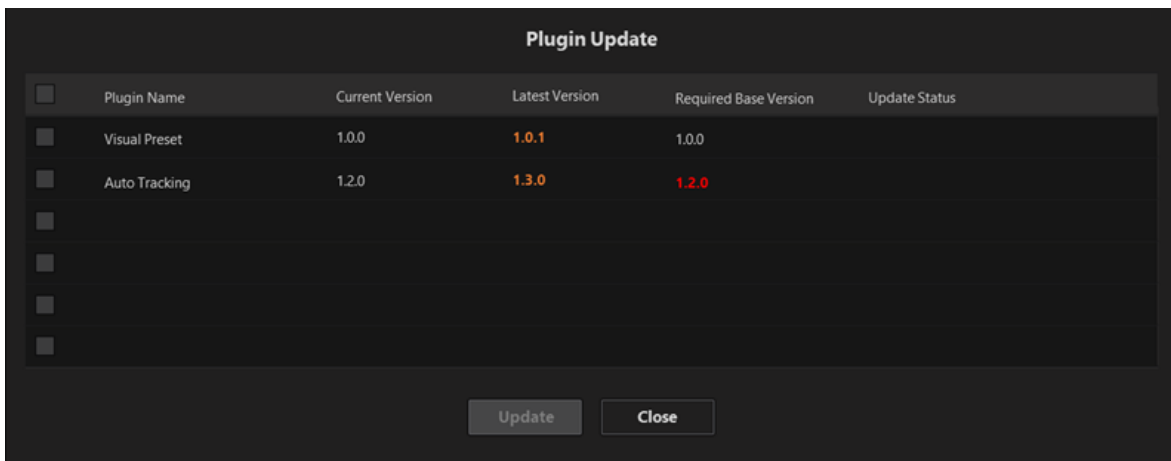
Plugin Update

| | Plugin Name | Current Version | Latest Version | Required Base Version | Update Status |
|---|---|---|---|---|---|
| | Visual Preset | 1.0.0 | 1.0.1 | 1.0.0 | |
| | Auto Tracking | 1.2.0 | 1.3.0 | 1.2.0 | |
| | | | | | |
| | | | | | |
| | | | | | |
| | | | | | |

Update Close